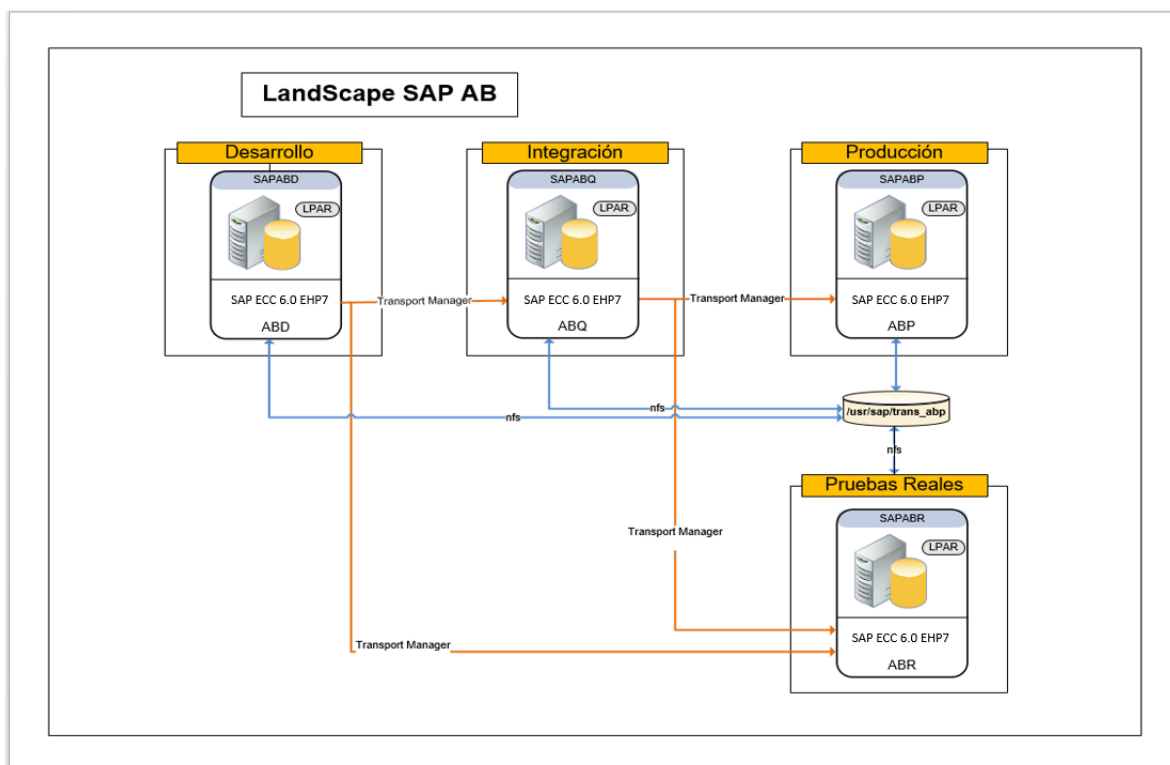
LandScape SAP AB

Desarrollo
SAPABD
LPAR
SAP ECC 6.0 EHP7
ABD

Integración
SAPABQ
LPAR
SAP ECC 6.0 EHP7
ABQ

Producción
SAPABP
LPAR
SAP ECC 6.0 EHP7
ABP

Transport Manager
Transport Manager

nfs
nfs
/usr/sap/trans_abp
nfs

Pruebas Reales
SAPABR
LPAR
SAP ECC 6.0 EHP7
ABR

Transport Manager
Transport Manager